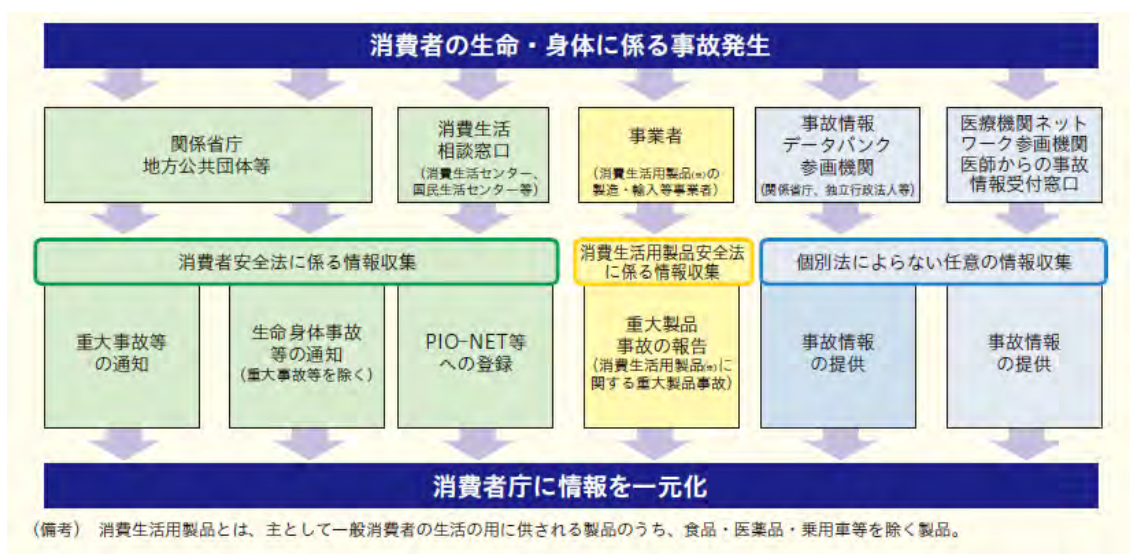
消費者の生命・身体に係る事故発生

関係省庁
地方公共団体等

消費生活
相談窓口
（消費生活センター、国民生活センター等）

事業者
（消費生活用製品(※)の製造・輸入等事業者）

事故情報
データバンク
参画機関
（関係省庁、独立行政法人等）

医療機関ネットワーク参画機関
医師からの事故情報受付窓口

消費者安全法に係る情報収集

消費生活用製品安全法に係る情報収集

個別法によらない任意の情報収集

重大事故等の通知

生命身体事故等の通知
（重大事故等を除く）

PIO-NET等への登録

重大製品事故の報告
（消費生活用製品(※)に関する重大製品事故）

事故情報の提供

事故情報の提供

消費者庁に情報を一元化

（備考） 消費生活用製品とは、主として一般消費者の生活の用に供される製品のうち、食品・医薬品・乗用車等を除く製品。